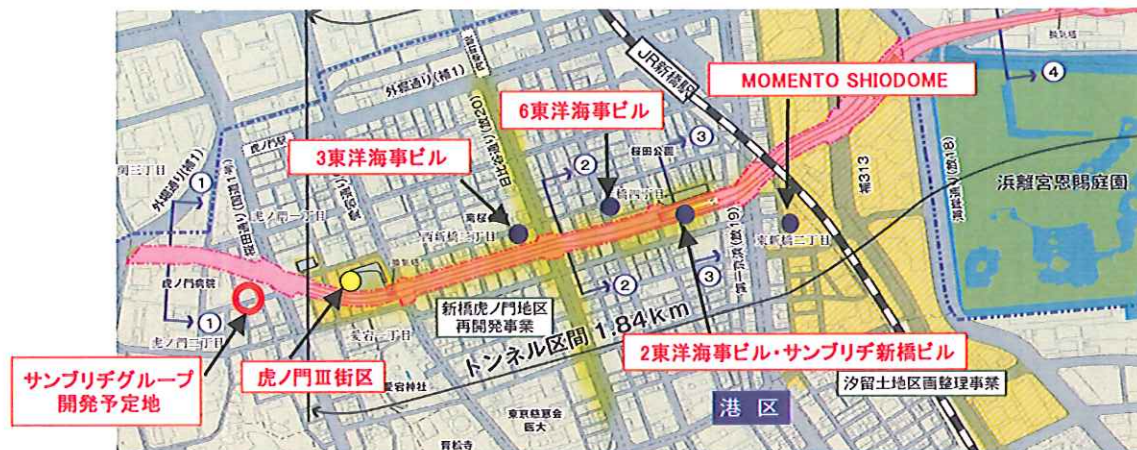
MOMENTO SHIODOME

6東洋海事ビル

3東洋海事ビル

JR新橋駅

浜離宮恩賜庭園

外堀通り(補1)

外堀通り(補1)

日比谷通り(放20)

桜田通り(国道1号)

愛宕下通り

第一京浜(国道15号)

海岸通り(放18)

補313

虎ノ門一丁目

西新橋二丁目

新橋二丁目

東新橋二丁目

愛宕二丁目

虎ノ門二丁目

虎ノ門病院

愛宕神社

東京慈恵会医大

青松寺

桜田公園

新橋虎ノ門地区再開発事業

トンネル区間 1.84km

2東洋海事ビル・サンブリヂ新橋ビル

汐留土地区画整理事業

虎ノ門Ⅲ街区

サンブリヂグループ開発予定地

港区

①

①

②

②

③

③

④